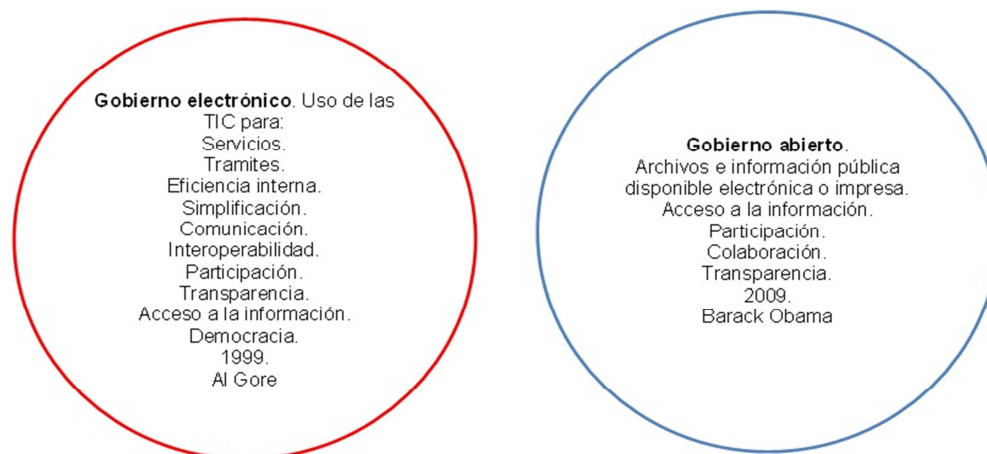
**Gobierno electrónico**. Uso de las TIC para:
Servicios.
Tramites.
Eficiencia interna.
Simplificación.
Comunicación.
Interoperabilidad.
Participación.
Transparencia.
Acceso a la información.
Democracia.
1999.
Al Gore

**Gobierno abierto**.
Archivos e información pública disponible electrónica o impresa.
Acceso a la información.
Participación.
Colaboración.
Transparencia.
2009.
Barack Obama